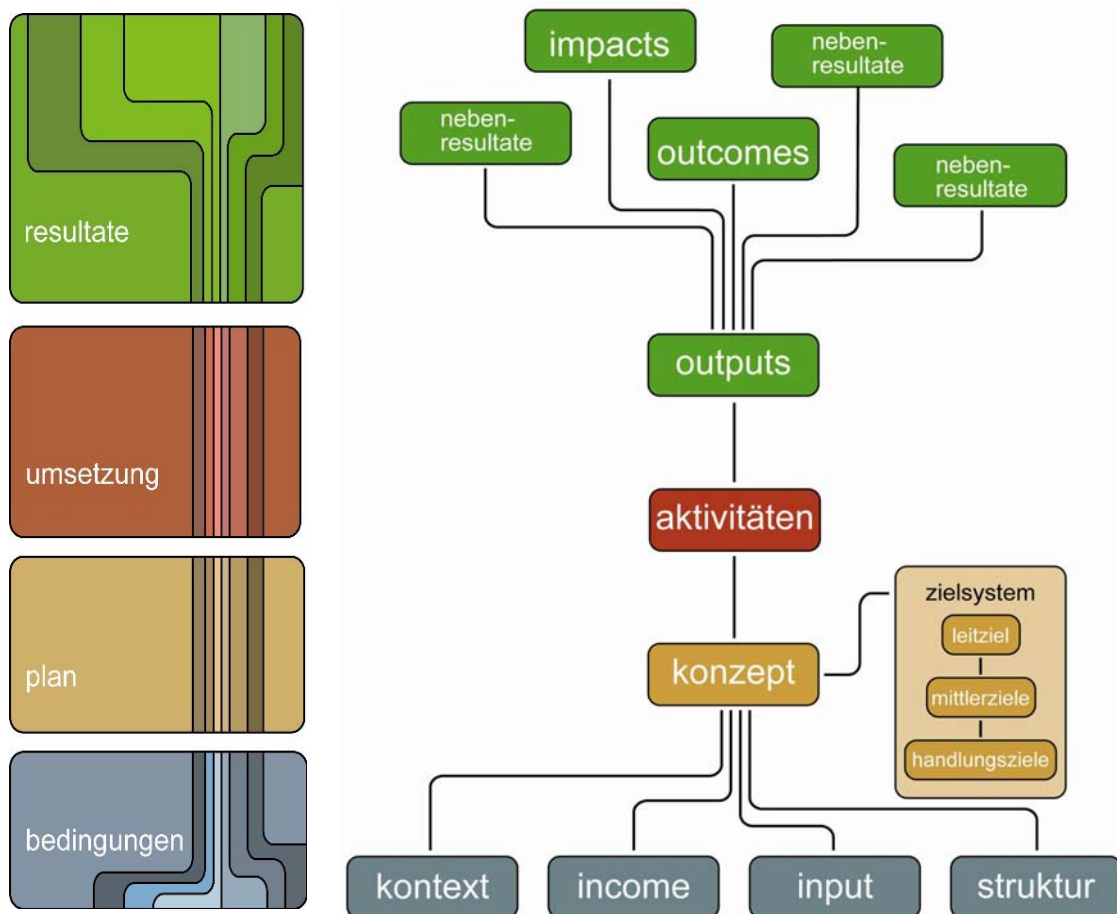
resultate

umsetzung

plan

bedingungen

impacts

neben-resultate

neben-resultate

outcomes

neben-resultate

outputs

aktivitäten

zielsystem

leitziel

mittlerziele

handlungsziele

konzept

kontext

income

input

struktur